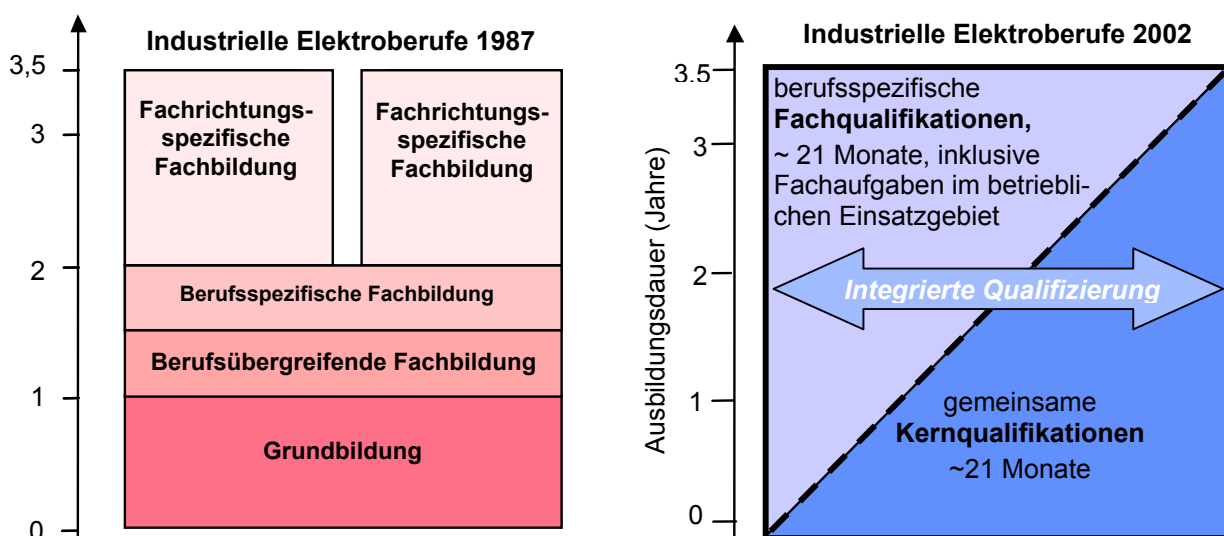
Industrielle Elektroberufe 1987

3,5
3
2
1
0

Fachrichtungsspezifische Fachbildung

Fachrichtungsspezifische Fachbildung

Berufsspezifische Fachbildung

Berufsübergreifende Fachbildung

Grundbildung

Industrielle Elektroberufe 2002

3.5
3
2
1
0

Ausbildungsdauer (Jahre)

berufsspezifische **Fachqualifikationen,** ~ 21 Monate, inklusive Fachaufgaben im betrieblichen Einsatzgebiet

Integrierte Qualifizierung

gemeinsame **Kernqualifikationen** ~21 Monate